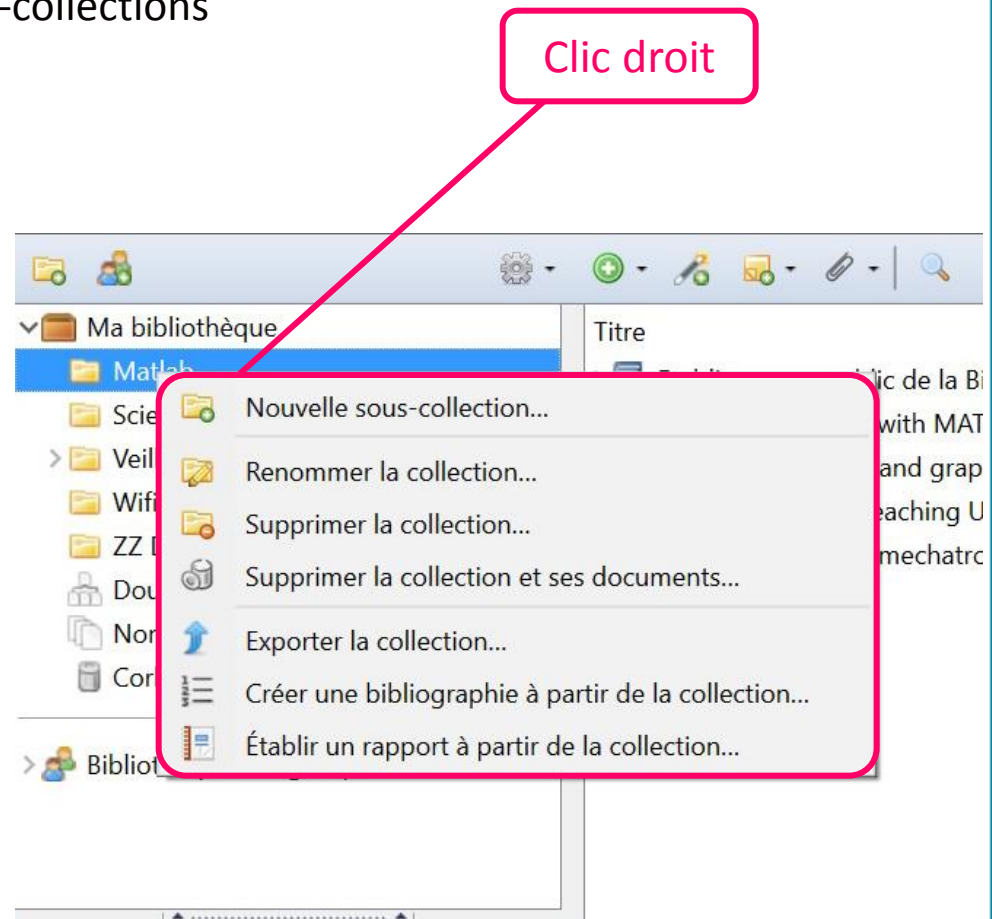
-collections

Clic droit

Ma bibliothèque
Matlab
Scie
Veil
Wifi
ZZ
Dou
Nor
Cor

Biblio

Titre
lic de la Bi
with MAT
and grap
eaching U
mechatro

Nouvelle sous-collection...
Renommer la collection...
Supprimer la collection...
Supprimer la collection et ses documents...
Exporter la collection...
Créer une bibliographie à partir de la collection...
Établir un rapport à partir de la collection...